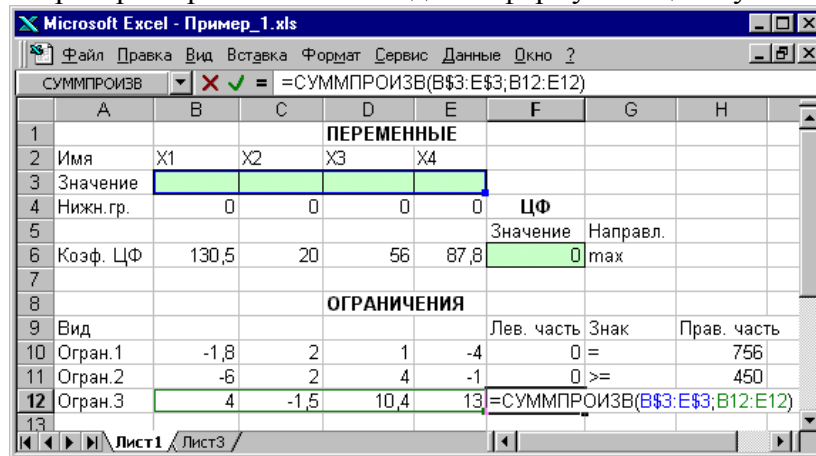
Microsoft Excel - Пример_1.xls

Файл Правка Вид Вставка Формат Сервис Данные Окно ?

СУММПРОИЗВ =СУММПРОИЗВ(B$3:E$3;B12:E12)

| | A | B | C | D | E | F | G | H |
|---|---|---|---|---|---|---|---|---|
| 1 | | | | ПЕРЕМЕННЫЕ | | | | |
| 2 | Имя | X1 | X2 | X3 | X4 | | | |
| 3 | Значение | | | | | | | |
| 4 | Нижн.гр. | 0 | 0 | 0 | 0 | ЦФ | | |
| 5 | | | | | | Значение | Направл. | |
| 6 | Коэф. ЦФ | 130,5 | 20 | 56 | 87,8 | 0 | max | |
| 7 | | | | | | | | |
| 8 | | | | ОГРАНИЧЕНИЯ | | | | |
| 9 | Вид | | | | | Лев. часть | Знак | Прав. часть |
| 10 | Огран.1 | -1,8 | 2 | 1 | -4 | 0 | = | 756 |
| 11 | Огран.2 | -6 | 2 | 4 | -1 | 0 | >= | 450 |
| 12 | Огран.3 | 4 | -1,5 | 10,4 | 13 | =СУММПРОИЗВ(B$3:E$3;B12:E12) | | |
| 13 | | | | | | | | |

Лист1 Лист3